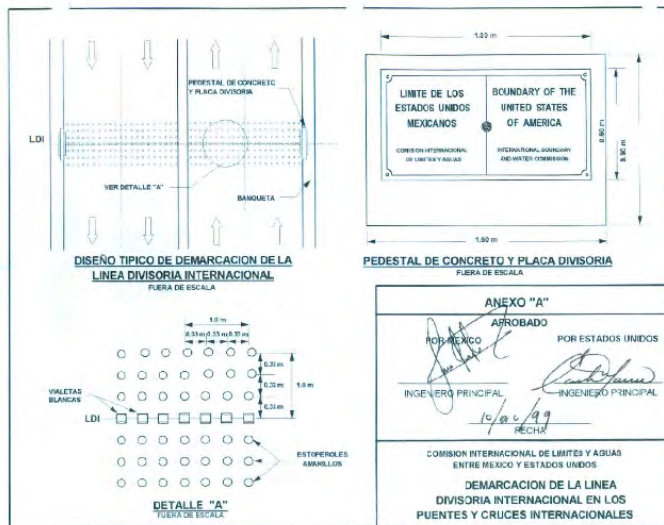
PEDESTAL DE CONCRETO Y PLACA DIVISORIA

LDI

VER DETALLE "A"

BANQUETA

DISEÑO TIPICO DE DEMARCACION DE LA LINEA DIVISORIA INTERNACIONAL
FUERA DE ESCALA

1.30 m

LIMITE DE LOS ESTADOS UNIDOS MEXICANOS

COMISION INTERNACIONAL DE LIMITES Y AGUAS

BOUNDARY OF THE UNITED STATES OF AMERICA

INTERNATIONAL BOUNDARY AND WATER COMMISSION

0.60 m

0.90 m

1.60 m

PEDESTAL DE CONCRETO Y PLACA DIVISORIA
FUERA DE ESCALA

1.0 m

0.33 m 0.33 m 0.33 m

0.33 m

0.33 m

0.33 m

1.0 m

VIALETAS BLANCAS

LDI

ESTOPEROLES AMARILLOS

DETALLE "A"
FUERA DE ESCALA

ANEXO "A"

APROBADO

POR MEXICO

POR ESTADOS UNIDOS

INGENIERO PRINCIPAL

INGENIERO PRINCIPAL

10/dic/99
FECHA

COMISION INTERNACIONAL DE LIMITES Y AGUAS
ENTRE MEXICO Y ESTADOS UNIDOS

DEMARCACION DE LA LINEA DIVISORIA INTERNACIONAL EN LOS PUENTES Y CRUCES INTERNACIONALES